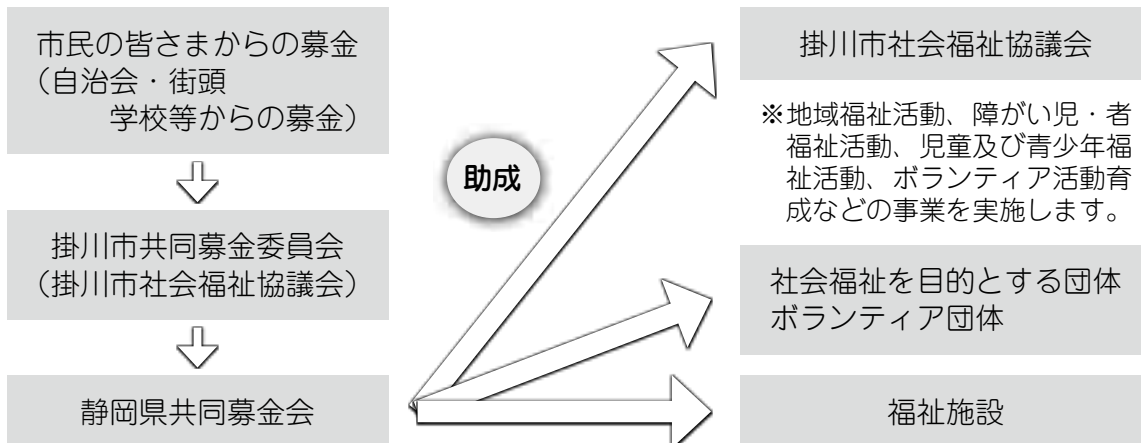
市民の皆さまからの募金
（自治会・街頭
学校等からの募金）

掛川市共同募金委員会
（掛川市社会福祉協議会）

静岡県共同募金会

助成

掛川市社会福祉協議会

※地域福祉活動、障がい児・者福祉活動、児童及び青少年福祉活動、ボランティア活動育成などの事業を実施します。

社会福祉を目的とする団体
ボランティア団体

福祉施設